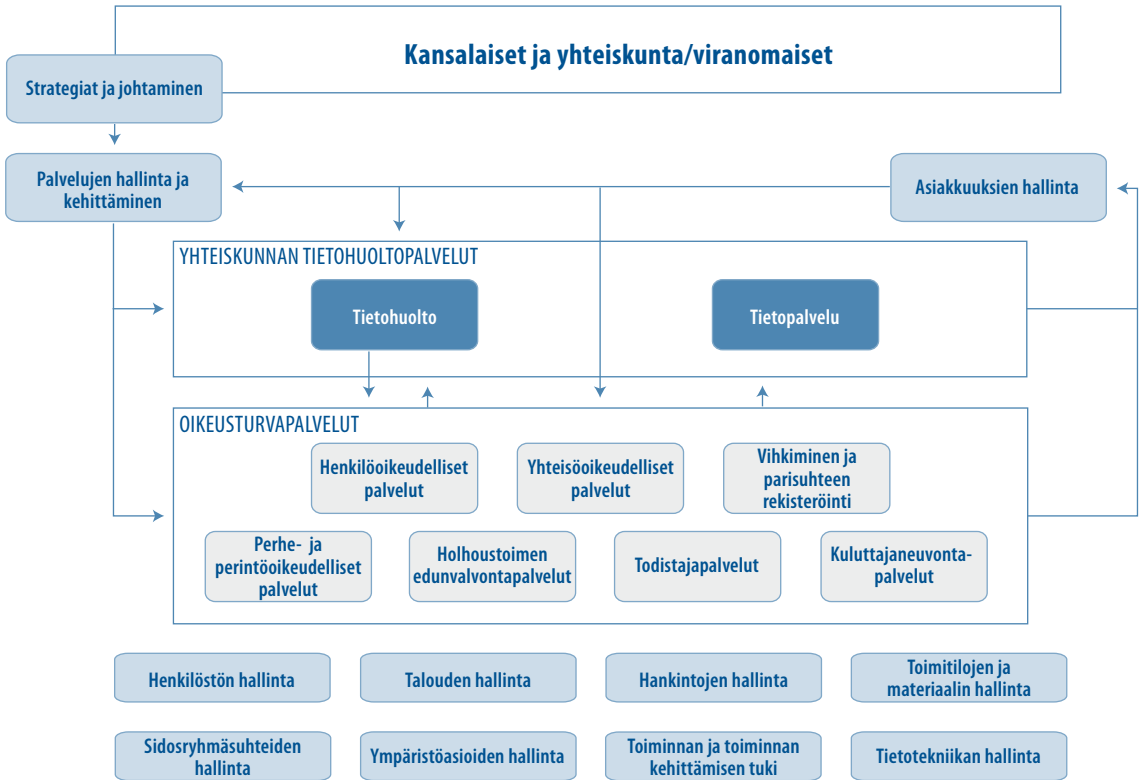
Kansalaiset ja yhteiskunta/viranomaiset

Strategiat ja johtaminen

Palvelujen hallinta ja kehittäminen

Asiakkuuksien hallinta

YHTEISKUNNAN TIETOHUOLTOPALVELUT

Tietohuolto

Tietopalvelu

OIKEUSTURVAPALVELUT

Henkilöoikeudelliset palvelut

Yhteisöoikeudelliset palvelut

Vihkiminen ja parisuhteen rekisteröinti

Perhe- ja perintöoikeudelliset palvelut

Holhoustoimen edunvalvontapalvelut

Todistajapalvelut

Kuluttajaneuvontapalvelut

Henkilöstön hallinta

Talouden hallinta

Hankintojen hallinta

Toimitilojen ja materiaalin hallinta

Sidosryhmäsuhteiden hallinta

Ympäristöasioiden hallinta

Toiminnan ja toiminnan kehittämisen tuki

Tietotekniikan hallinta